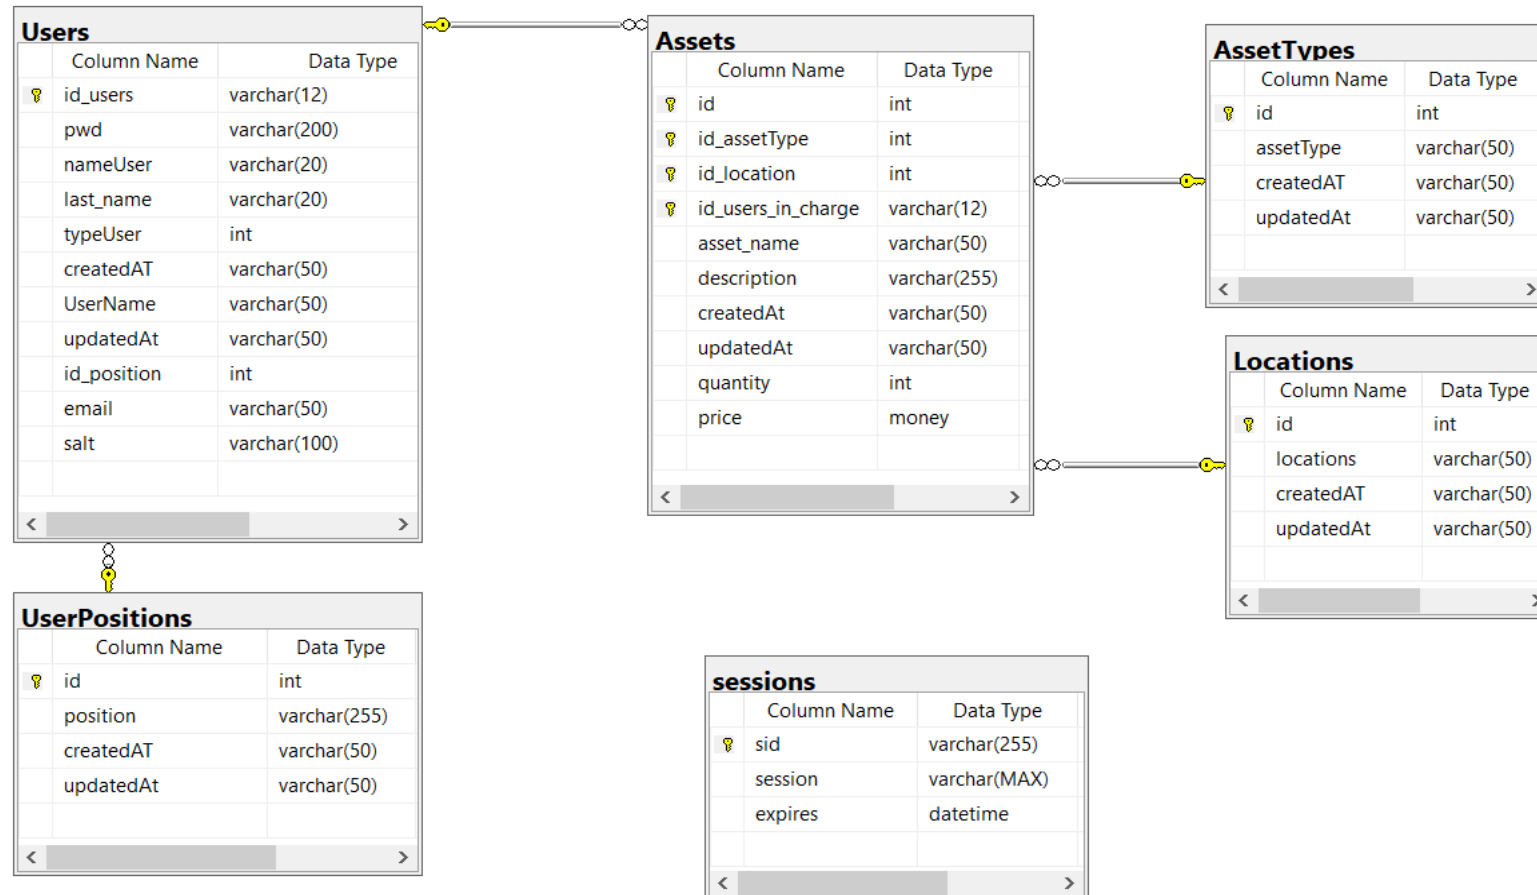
Users

| Column Name | Data Type |
|---|---|
| id_users | varchar(12) |
| pwd | varchar(200) |
| nameUser | varchar(20) |
| last_name | varchar(20) |
| typeUser | int |
| createdAT | varchar(50) |
| UserName | varchar(50) |
| updatedAt | varchar(50) |
| id_position | int |
| email | varchar(50) |
| salt | varchar(100) |

Assets

| Column Name | Data Type |
|---|---|
| id | int |
| id_assetType | int |
| id_location | int |
| id_users_in_charge | varchar(12) |
| asset_name | varchar(50) |
| description | varchar(255) |
| createdAt | varchar(50) |
| updatedAt | varchar(50) |
| quantity | int |
| price | money |

AssetTypes

| Column Name | Data Type |
|---|---|
| id | int |
| assetType | varchar(50) |
| createdAT | varchar(50) |
| updatedAt | varchar(50) |

Locations

| Column Name | Data Type |
|---|---|
| id | int |
| locations | varchar(50) |
| createdAT | varchar(50) |
| updatedAt | varchar(50) |

UserPositions

| Column Name | Data Type |
|---|---|
| id | int |
| position | varchar(255) |
| createdAT | varchar(50) |
| updatedAt | varchar(50) |

sessions

| Column Name | Data Type |
|---|---|
| sid | varchar(255) |
| session | varchar(MAX) |
| expires | datetime |